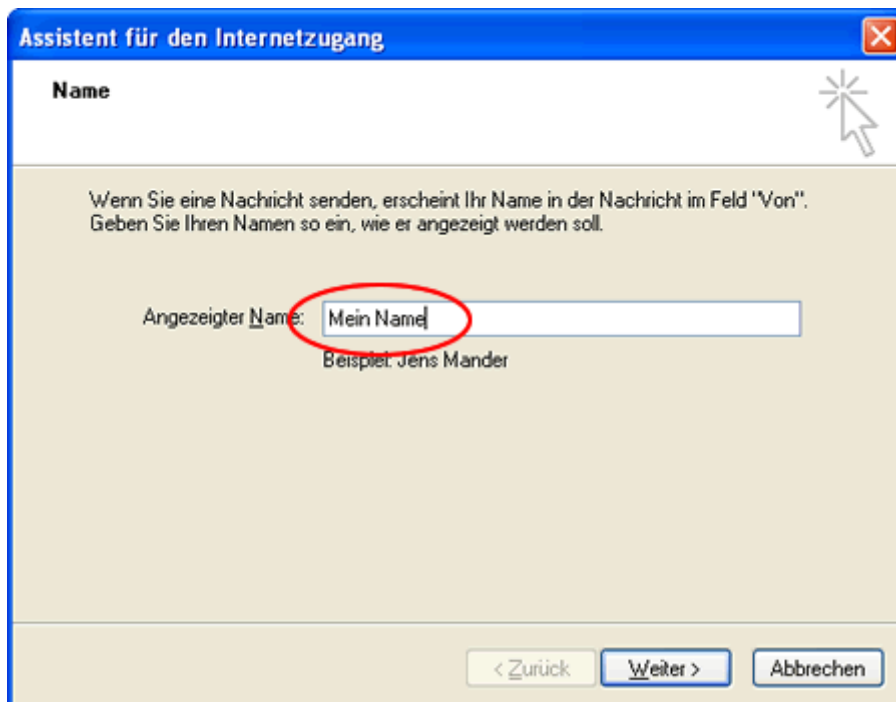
Assistent für den Internetzugang

Name

Wenn Sie eine Nachricht senden, erscheint Ihr Name in der Nachricht im Feld "Von". Geben Sie Ihren Namen so ein, wie er angezeigt werden soll.

Angezeigter Name: Mein Name

Beispiel: Jens Mander

< Zurück

Weiter >

Abbrechen